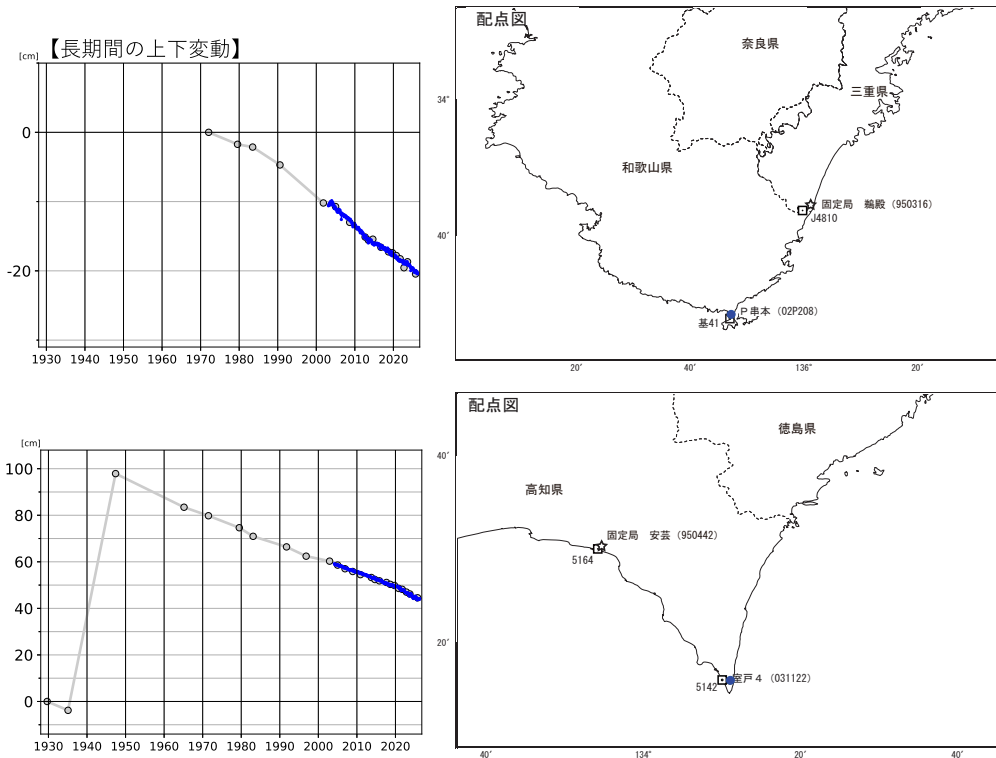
【長期間の上下変動】

[cm]

0

-20

1930 1940 1950 1960 1970 1980 1990 2000 2010 2020

配点図

奈良県

三重県

34°

和歌山県

固定局 鵜殿 (950316)

J4810

40′

P 串本 (02P208)

基41

20′ 40′ 136° 20′

[cm]

100

80

60

40

20

0

1930 1940 1950 1960 1970 1980 1990 2000 2010 2020

配点図

徳島県

40′

高知県

固定局 安芸 (950442)

5164

20′

室戸４ (031122)

5142

40′ 134° 20′ 40′